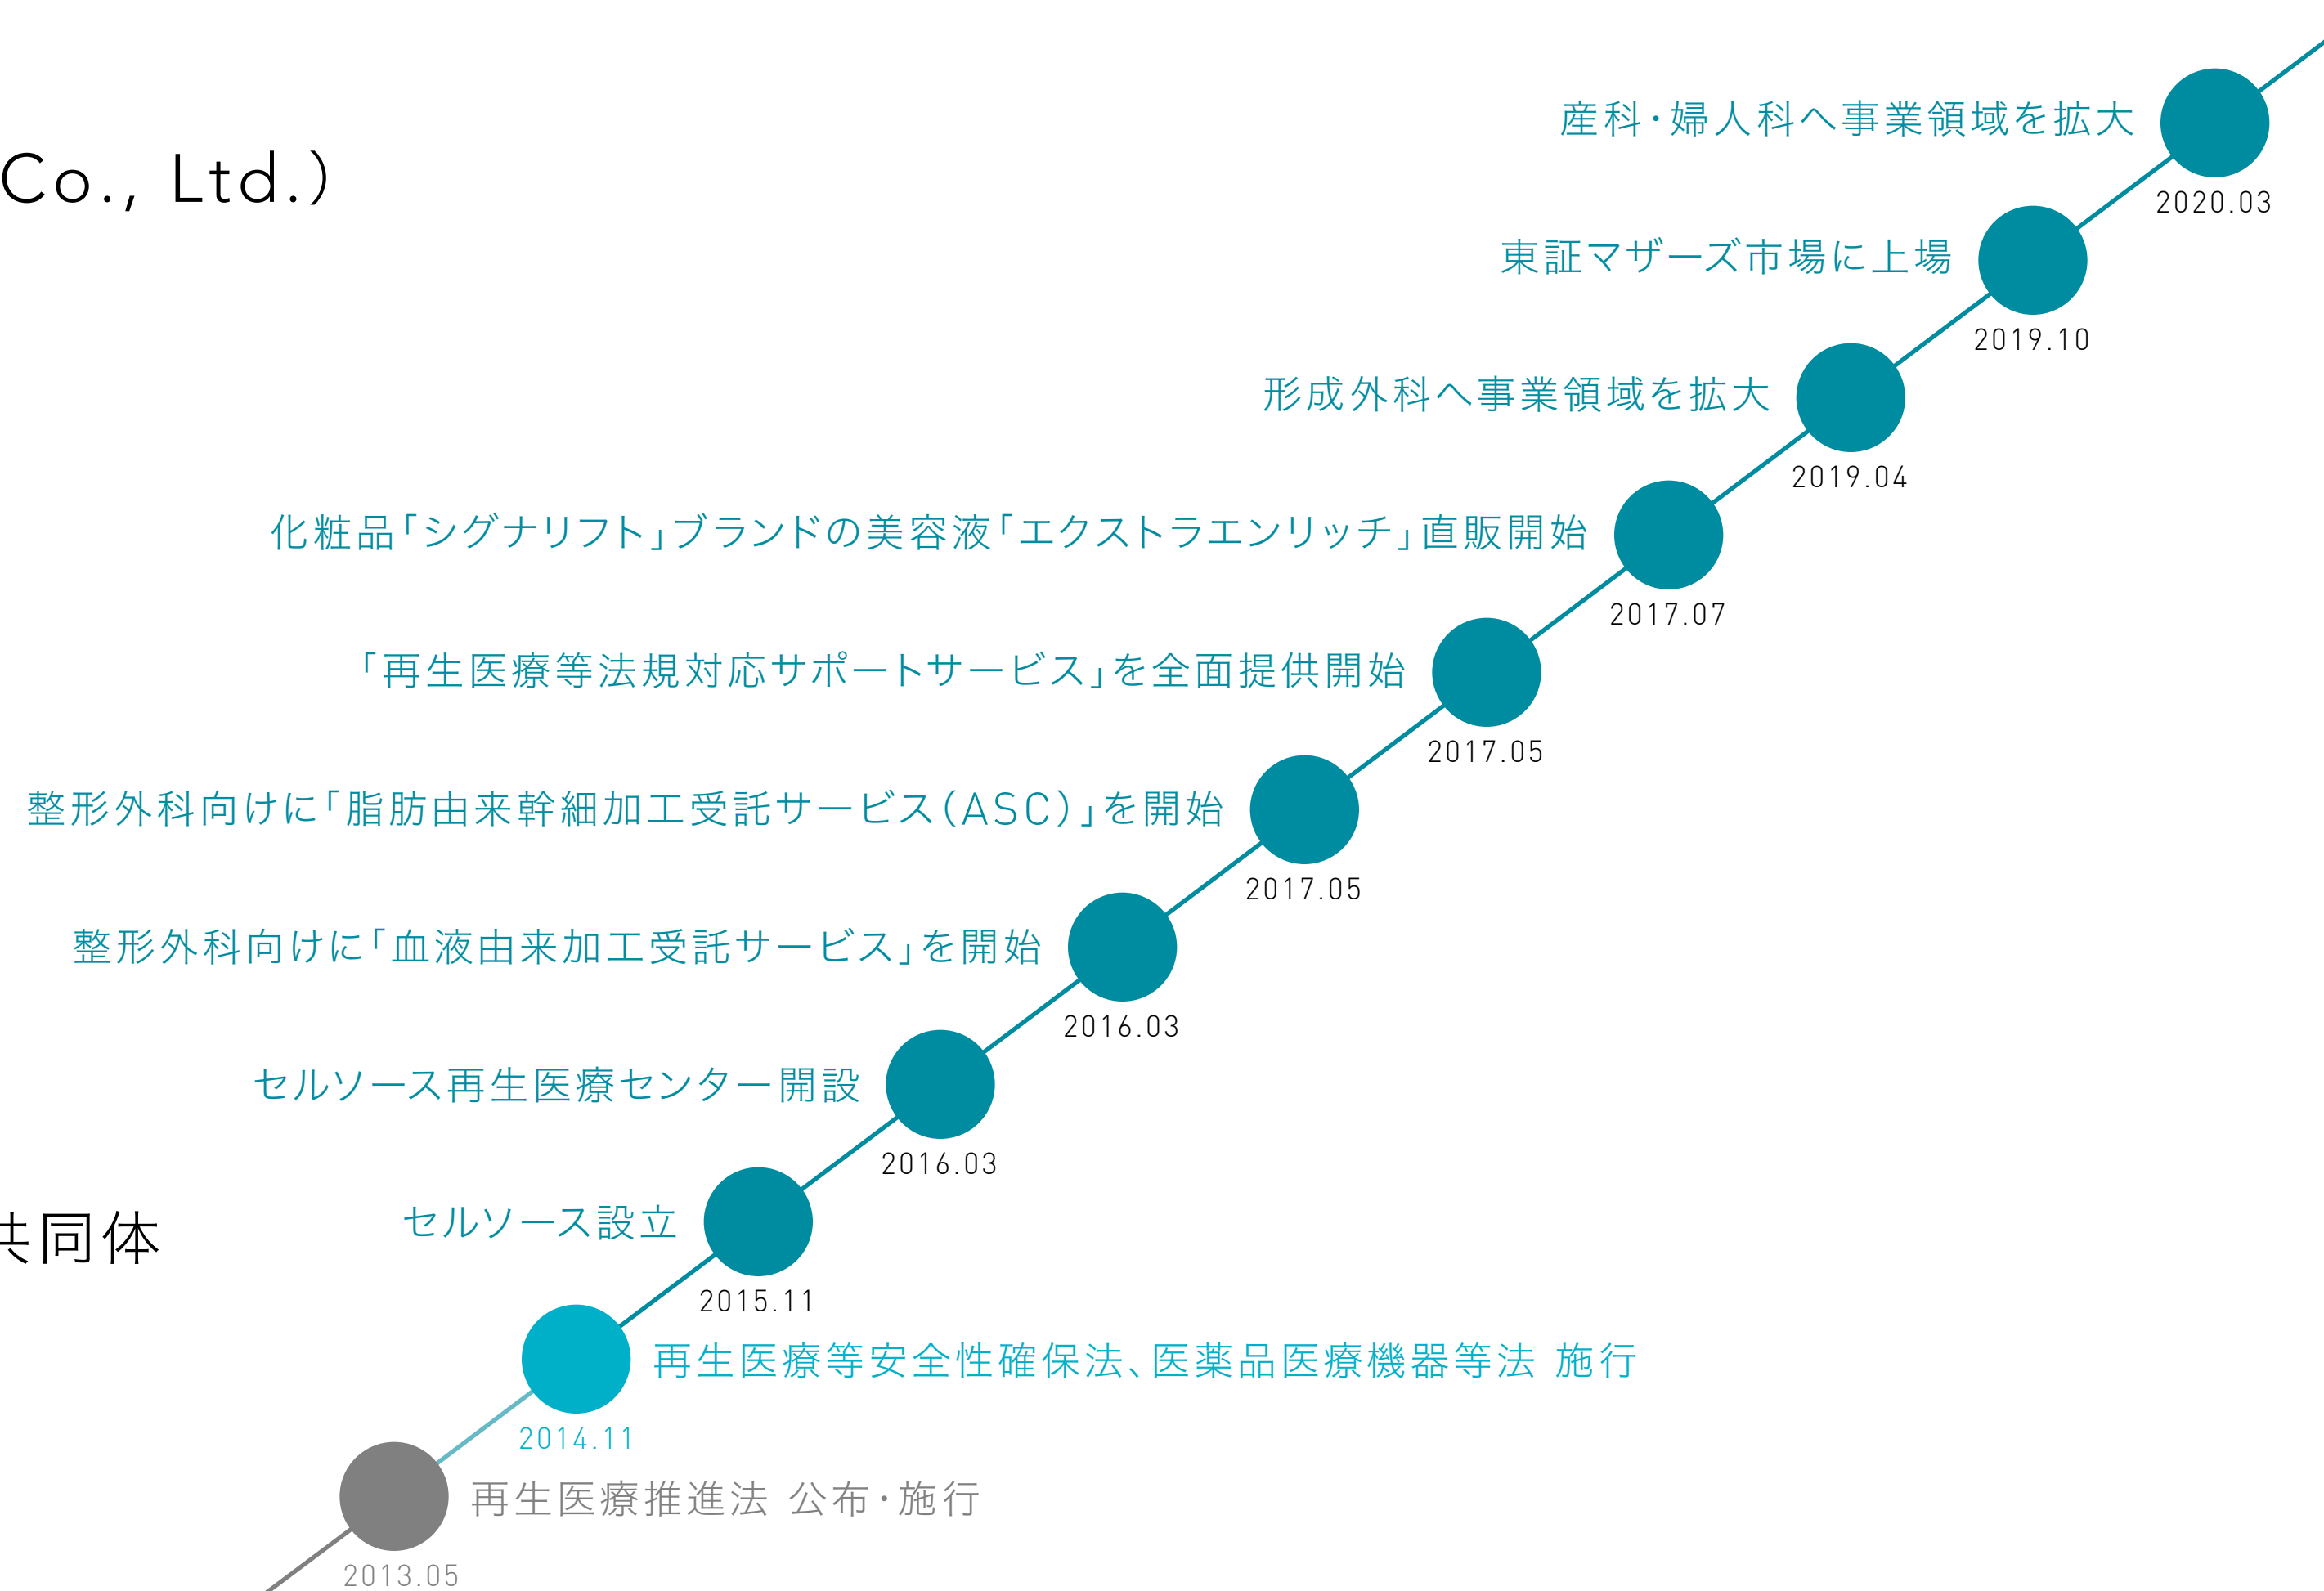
Co., Ltd.)

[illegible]共同体

産科・婦人科へ事業領域を拡大
2020.03

東証マザーズ市場に上場
2019.10

形成外科へ事業領域を拡大
2019.04

化粧品「シグナリフト」ブランドの美容液「エクストラエンリッチ」直販開始
2017.07

「再生医療等法規対応サポートサービス」を全面提供開始
2017.05

整形外科向けに「脂肪由来幹細加工受託サービス(ASC)」を開始
2017.05

整形外科向けに「血液由来加工受託サービス」を開始
2016.03

セルソース再生医療センター開設
2016.03

セルソース設立
2015.11

再生医療等安全性確保法、医薬品医療機器等法 施行
2014.11

再生医療推進法 公布・施行
2013.05